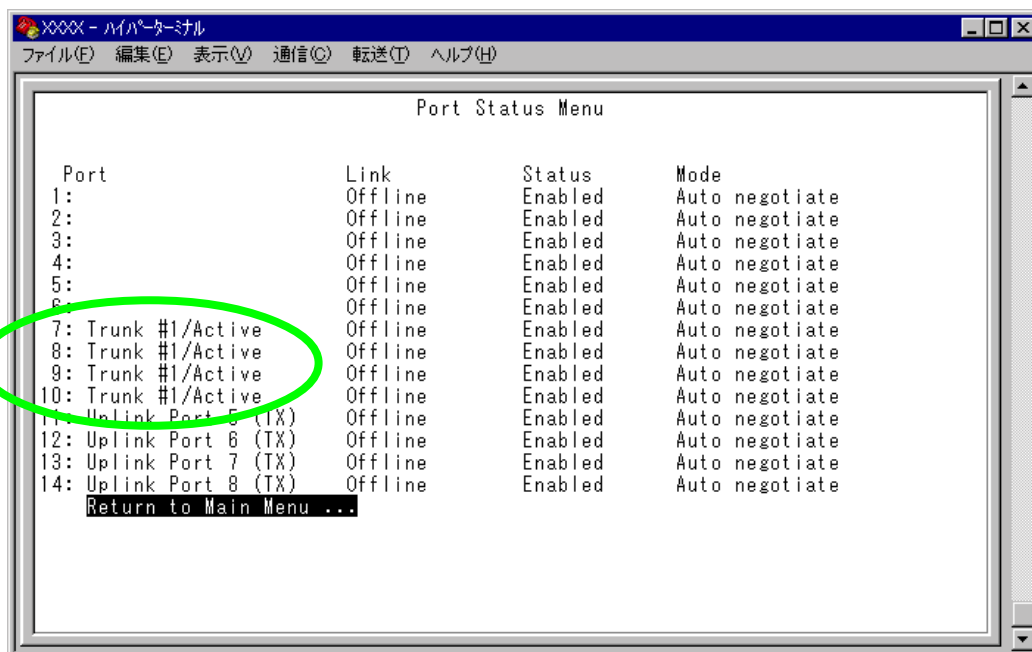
XXXX - ハイパーターミナル
ファイル(F) 編集(E) 表示(V) 通信(C) 転送(T) ヘルプ(H)

Port Status Menu

| Port | Link | Status | Mode |
|---|---|---|---|
| 1: | Offline | Enabled | Auto negotiate |
| 2: | Offline | Enabled | Auto negotiate |
| 3: | Offline | Enabled | Auto negotiate |
| 4: | Offline | Enabled | Auto negotiate |
| 5: | Offline | Enabled | Auto negotiate |
| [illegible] | Offline | Enabled | Auto negotiate |
| 7: Trunk #1/Active | Offline | Enabled | Auto negotiate |
| 8: Trunk #1/Active | Offline | Enabled | Auto negotiate |
| 9: Trunk #1/Active | Offline | Enabled | Auto negotiate |
| 10: Trunk #1/Active | Offline | Enabled | Auto negotiate |
| 11: Uplink Port 5 (TX) | Offline | Enabled | Auto negotiate |
| 12: Uplink Port 6 (TX) | Offline | Enabled | Auto negotiate |
| 13: Uplink Port 7 (TX) | Offline | Enabled | Auto negotiate |
| 14: Uplink Port 8 (TX) | Offline | Enabled | Auto negotiate |

Return to Main Menu ...